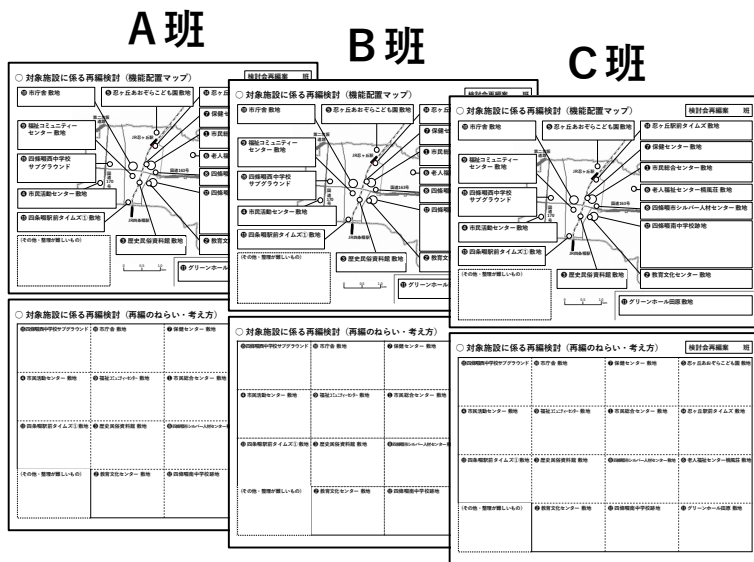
A 班

B 班

C 班

○ 対象施設に係る再編検討（機能配置マップ）

検討会再編案　班

⑩ 市庁舎 敷地

⑤ 忍ヶ丘あおぞらこども園敷地

⑫ 忍ヶ丘駅前タイムズ 敷地

② 保健センター 敷地

③ 福祉コミュニティーセンター 敷地

① 市民総合センター 敷地

④ 老人福祉センター 楠風荘 敷地

⑮ 四條畷西中学校サブグラウンド

⑦ 四條畷市シルバー人材センター 敷地

⑭ 四條畷市中学校跡地

⑥ 市民活動センター 敷地

⑪ 四條畷駅前タイムズ① 敷地

⑧ 教育文化センター 敷地

⑨ 歴史民俗資料館 敷地

⑬ グリーンホール田原 敷地

（その他・整理が難しいもの）

○ 対象施設に係る再編検討（再編のねらい・考え方）

⑮四條畷西中学校サブグラウンド

⑩ 市庁舎 敷地

② 保健センター 敷地

⑤ 忍ヶ丘あおぞらこども園 敷地

⑥ 市民活動センター 敷地

③ 福祉コミュニティーセンター 敷地

① 市民総合センター 敷地

⑫ 忍ヶ丘駅前タイムズ 敷地

⑪ 四條畷駅前タイムズ① 敷地

⑨ 歴史民俗資料館 敷地

⑦四條畷市シルバー人材センター敷地

④ 老人福祉センター楠風荘 敷地

（その他・整理が難しいもの）

⑧ 教育文化センター 敷地

⑭ 四條畷西中学校跡地

⑬ グリーンホール田原 敷地